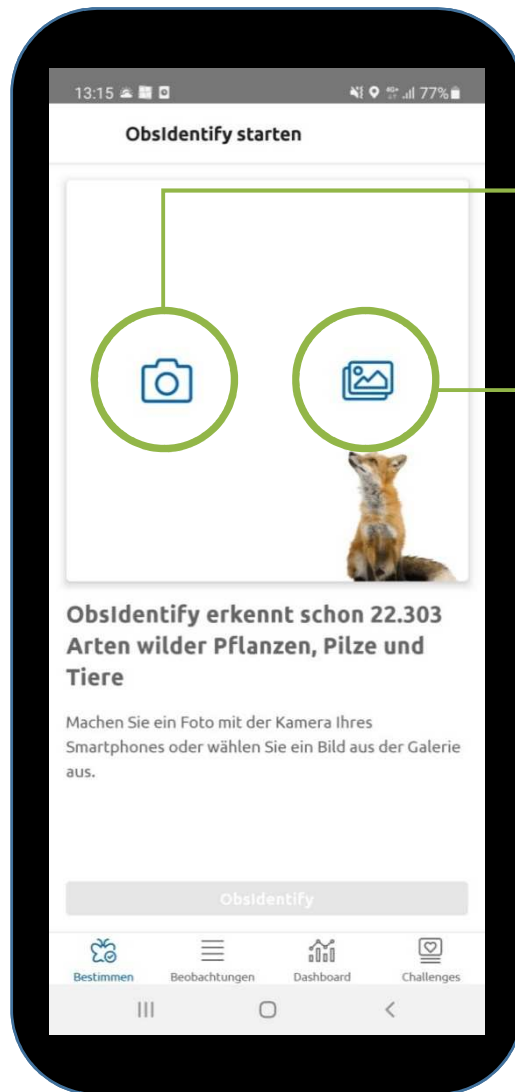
13:15 77%

ObsIdentify starten

ObsIdentify erkennt schon 22.303 Arten wilder Pflanzen, Pilze und Tiere

Machen Sie ein Foto mit der Kamera Ihres Smartphones oder wählen Sie ein Bild aus der Galerie aus.

ObsIdentify

Bestimmen Beobachtungen Dashboard Challenges